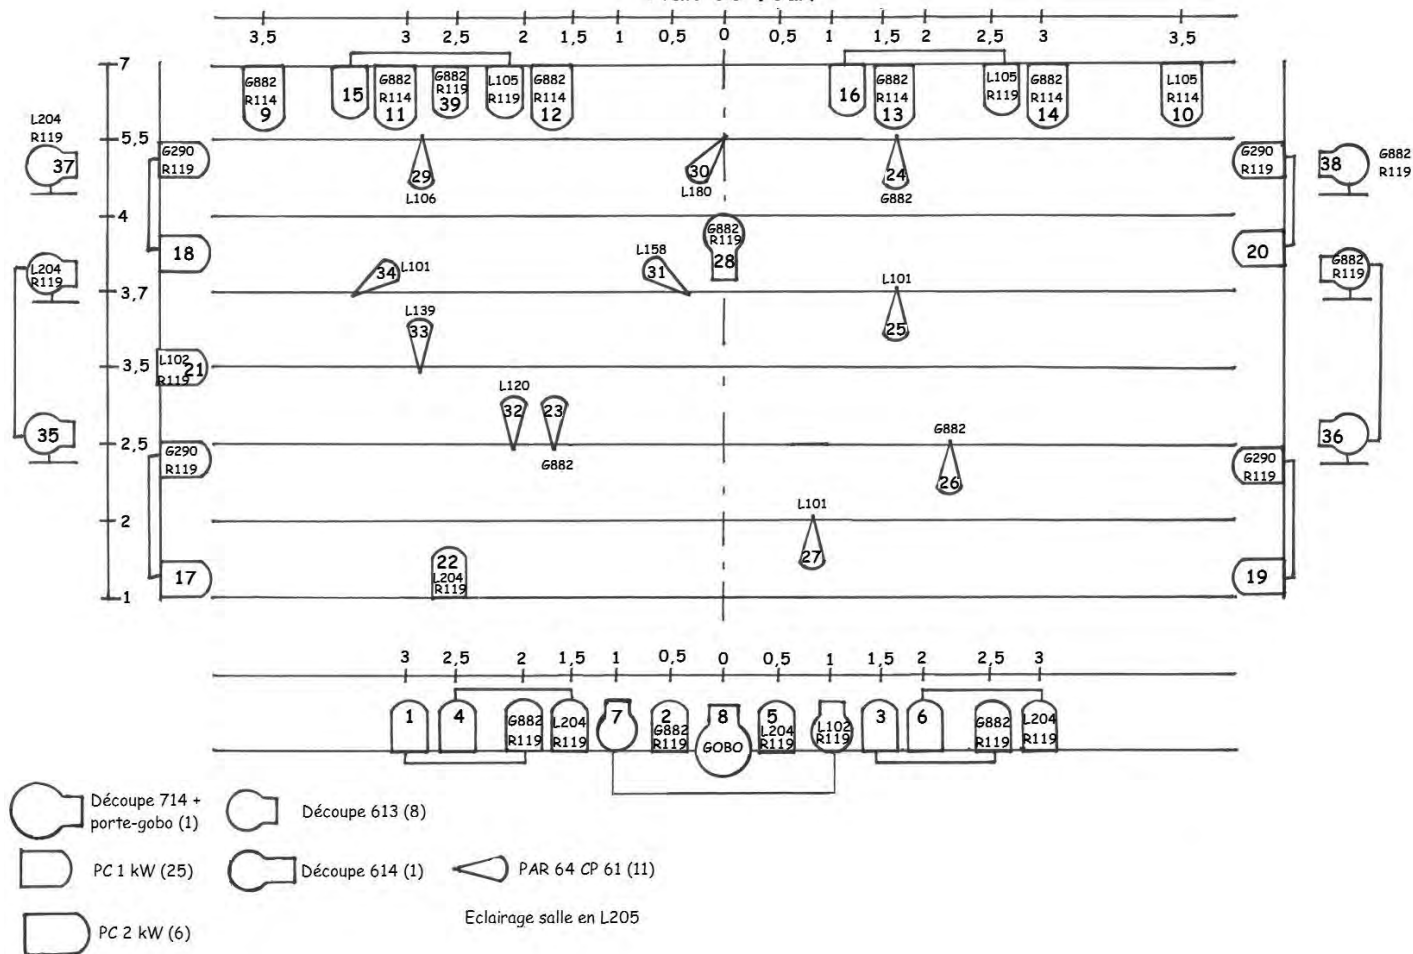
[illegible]

3,5 3 2,5 2 1,5 1 0,5 0 0,5 1 1,5 2 2,5 3 3,5

7
5,5
4
3,7
3,5
2,5
2
1

G882 R114 9
15
G882 R114 11
G882 R119 39
L105 R119
G882 R114 12
16
G882 R114 13
L105 R119
G882 R114 14
L105 R114 10

L204 R119
37
G290 R119
29 L106
30 L180
24 G882
G290 R119
38
G882 R119

18
G882 R119 28
L158 31
20
L204 R119
34 L101
G882 R119
L101
25
L139 33
L102 R119 21
L120
32
23
G882
35
36
G290 R119
G882
26
G290 R119
L101
27
17
22 L204 R119
19

3 2,5 2 1,5 1 0,5 0 0,5 1 1,5 2 2,5 3

1
4
G882 R119
L204 R119
7
2 G882 R119
8 GOBO
5 L204 R119
L102 R119
3
6
G882 R119
L204 R119

Découpe 714 + porte-gobo (1)
Découpe 613 (8)
PC 1 kW (25)
Découpe 614 (1)
PAR 64 CP 61 (11)
Eclairage salle en L205
PC 2 kW (6)